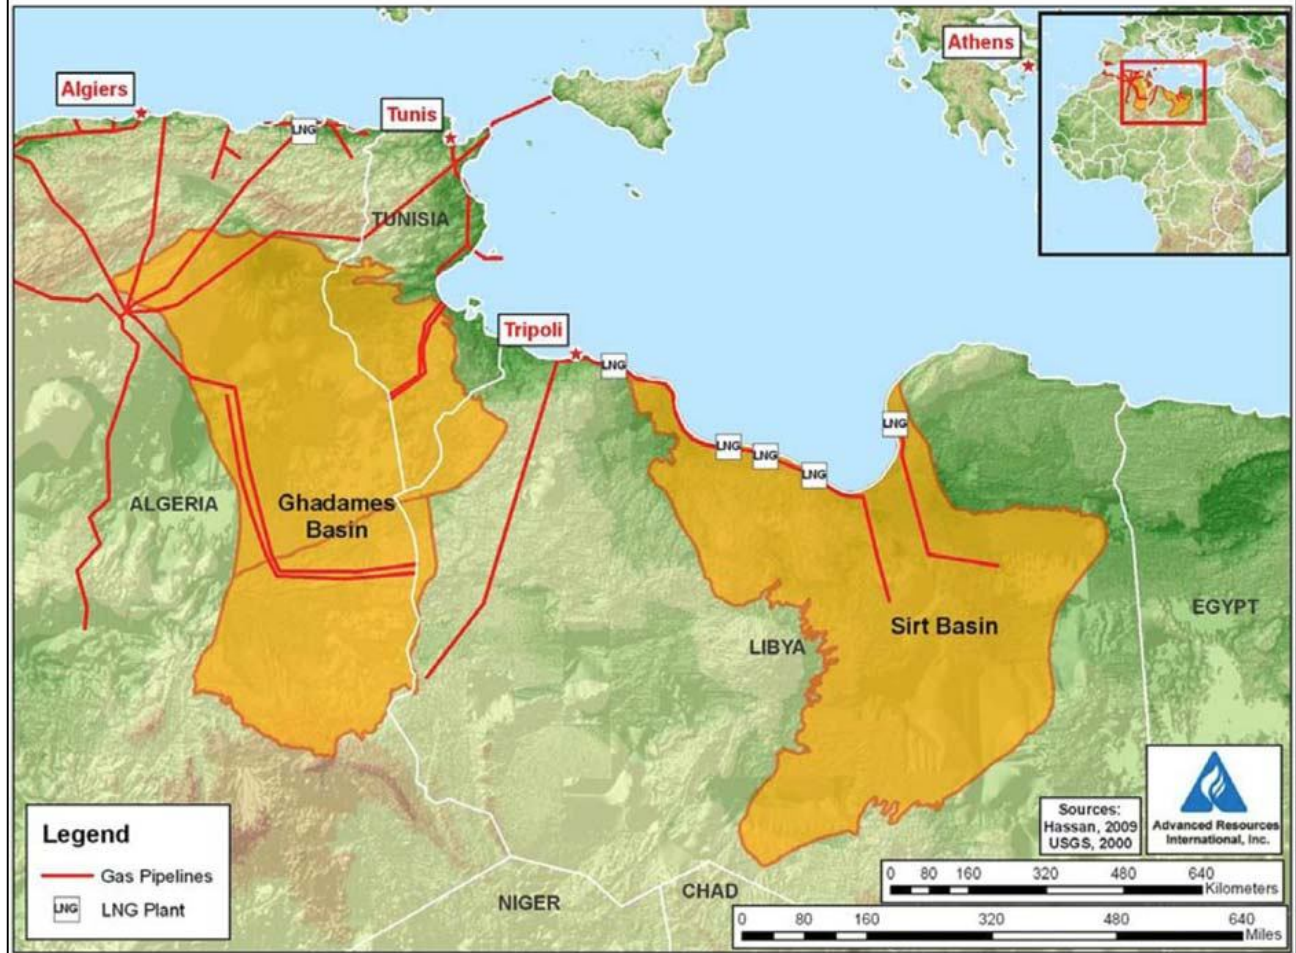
Athens

Algiers

Tunis

LNG

TUNISIA

Tripoli

LNG

LNG

LNG

LNG

LNG

LNG

ALGERIA

Ghadames Basin

LIBYA

Sirt Basin

EGYPT

Legend

Gas Pipelines

LNG LNG Plant

NIGER

CHAD

Sources: Hassan, 2009 USGS, 2000

Advanced Resources International, Inc.

0 80 160 320 480 640 Kilometers

0 80 160 320 480 640 Miles